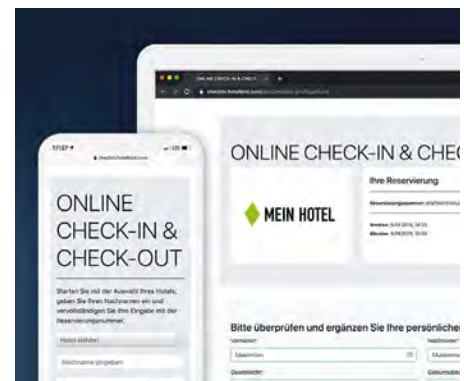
ONLINE CHECK-IN & CHECK

checkin.hotelbird.com

ONLINE CHECK-IN & CHEC

MEIN HOTEL

Ihre Reservierung

Reservierungsnummer: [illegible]

Anreise: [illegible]
Abreise: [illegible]

Bitte überprüfen und ergänzen Sie Ihre persönliche

Vorname*
Maximilian
Nachname*
Musterma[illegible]
Geschlecht*
Geburtsdat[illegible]

17:37
checkin.hotelbird.com

ONLINE CHECK-IN & CHECK-OUT

Starten Sie mit der Auswahl Ihres Hotels, geben Sie Ihren Nachnamen ein und vervollständigen Sie Ihre Eingabe mit der Reservierungsnummer.

Hotel wählen

Nachname eingeben